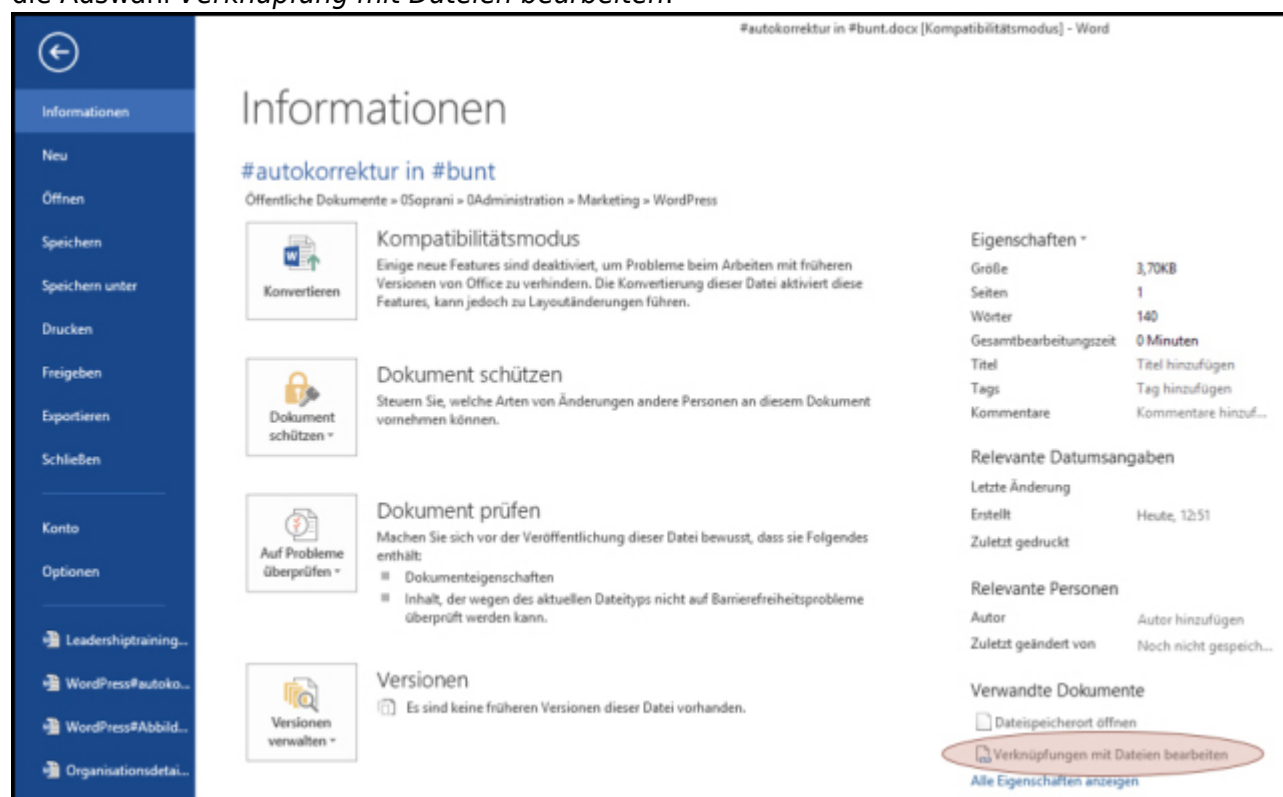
die Auswahl Verknüpfung mit Dateien bearbeiten.

#autokorrektur in #bunt.docx [Kompatibilitätsmodus] - Word

Informationen
Neu
Öffnen
Speichern
Speichern unter
Drucken
Freigeben
Exportieren
Schließen
Konto
Optionen
Leadershiptraining...
WordPress#autoko...
WordPress#Abbild...
Organisationsdetai...

Informationen

#autokorrektur in #bunt
Öffentliche Dokumente » 0Soprani » 0Administration » Marketing » WordPress

Konvertieren
Kompatibilitätsmodus
Einige neue Features sind deaktiviert, um Probleme beim Arbeiten mit früheren Versionen von Office zu verhindern. Die Konvertierung dieser Datei aktiviert diese Features, kann jedoch zu Layoutänderungen führen.

Dokument schützen
Dokument schützen
Steuern Sie, welche Arten von Änderungen andere Personen an diesem Dokument vornehmen können.

Auf Probleme überprüfen
Dokument prüfen
Machen Sie sich vor der Veröffentlichung dieser Datei bewusst, dass sie Folgendes enthält:
Dokumenteigenschaften
Inhalt, der wegen des aktuellen Dateityps nicht auf Barrierefreiheitsprobleme überprüft werden kann.

Versionen verwalten
Versionen
Es sind keine früheren Versionen dieser Datei vorhanden.

Eigenschaften
| | |
|---|---|
| Größe | 3,70KB |
| Seiten | 1 |
| Wörter | 140 |
| Gesamtbearbeitungszeit | 0 Minuten |
| Titel | Titel hinzufügen |
| Tags | Tag hinzufügen |
| Kommentare | Kommentare hinzuf... |

Relevante Datumsangaben
| | |
|---|---|
| Letzte Änderung | |
| Erstellt | Heute, 12:51 |
| Zuletzt gedruckt | |

Relevante Personen
| | |
|---|---|
| Autor | Autor hinzufügen |
| Zuletzt geändert von | Noch nicht gespeich... |

Verwandte Dokumente
Dateispeicherort öffnen
Verknüpfungen mit Dateien bearbeiten
Alle Eigenschaften anzeigen